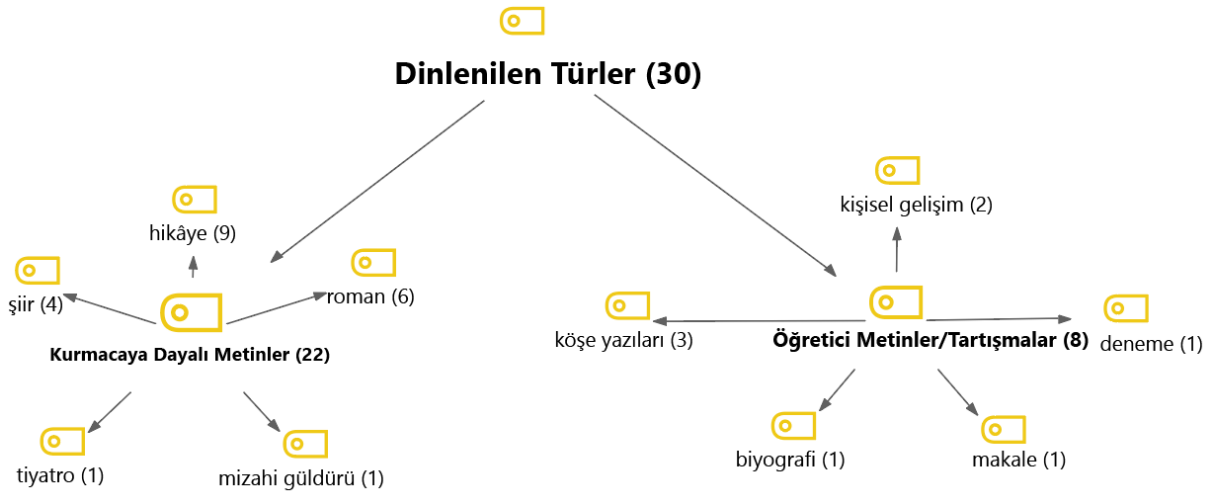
Dinlenilen Türler (30)

hikâye (9)

şiir (4)

roman (6)

Kurmacaya Dayalı Metinler (22)

tiyatro (1)

mizahi güldürü (1)

kişisel gelişim (2)

köşe yazıları (3)

Öğretici Metinler/Tartışmalar (8)

deneme (1)

biyografi (1)

makale (1)